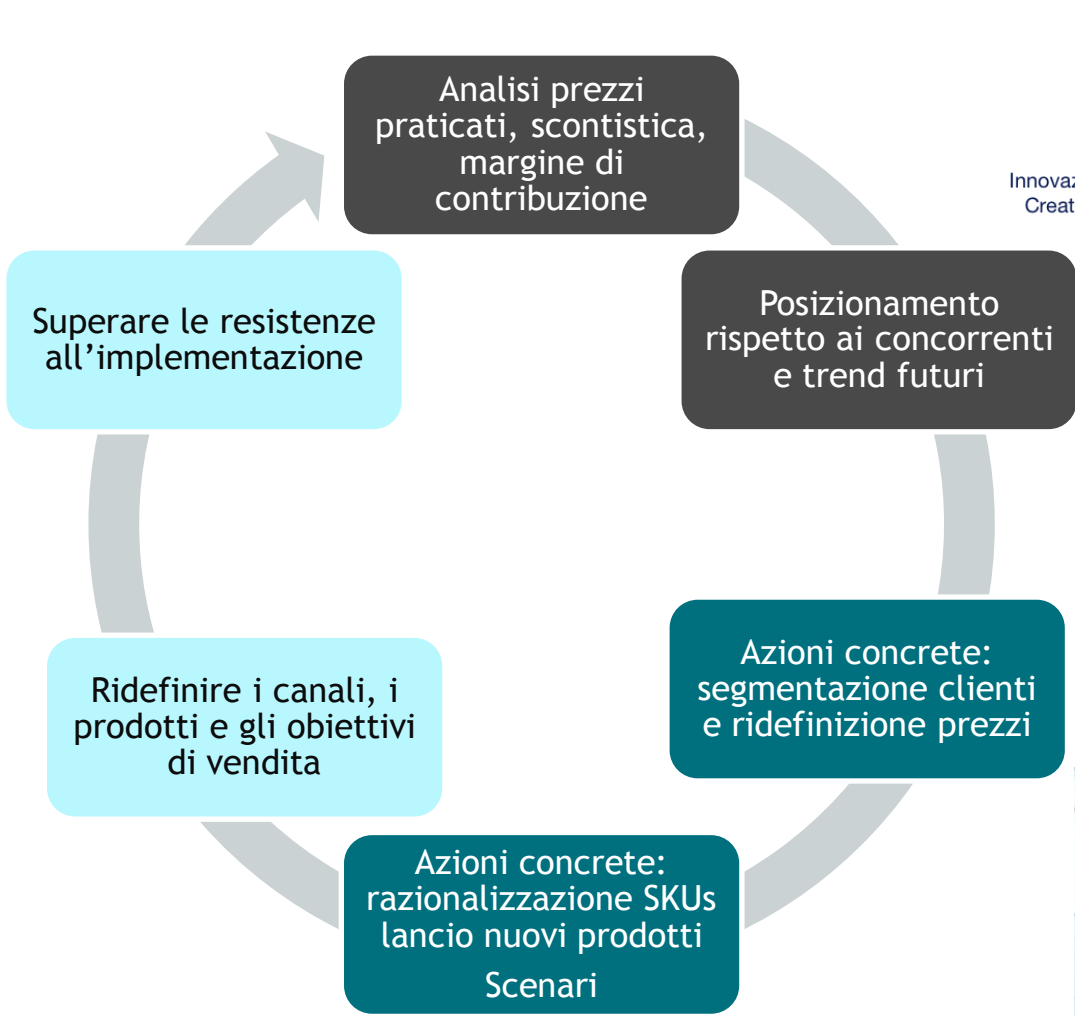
Analisi prezzi praticati, scontistica, margine di contribuzione

Innovaz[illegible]
Creat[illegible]

Posizionamento rispetto ai concorrenti e trend futuri

Azioni concrete: segmentazione clienti e ridefinizione prezzi

Azioni concrete: razionalizzazione SKUs lancio nuovi prodotti
Scenari

Ridefinire i canali, i prodotti e gli obiettivi di vendita

Superare le resistenze all’implementazione